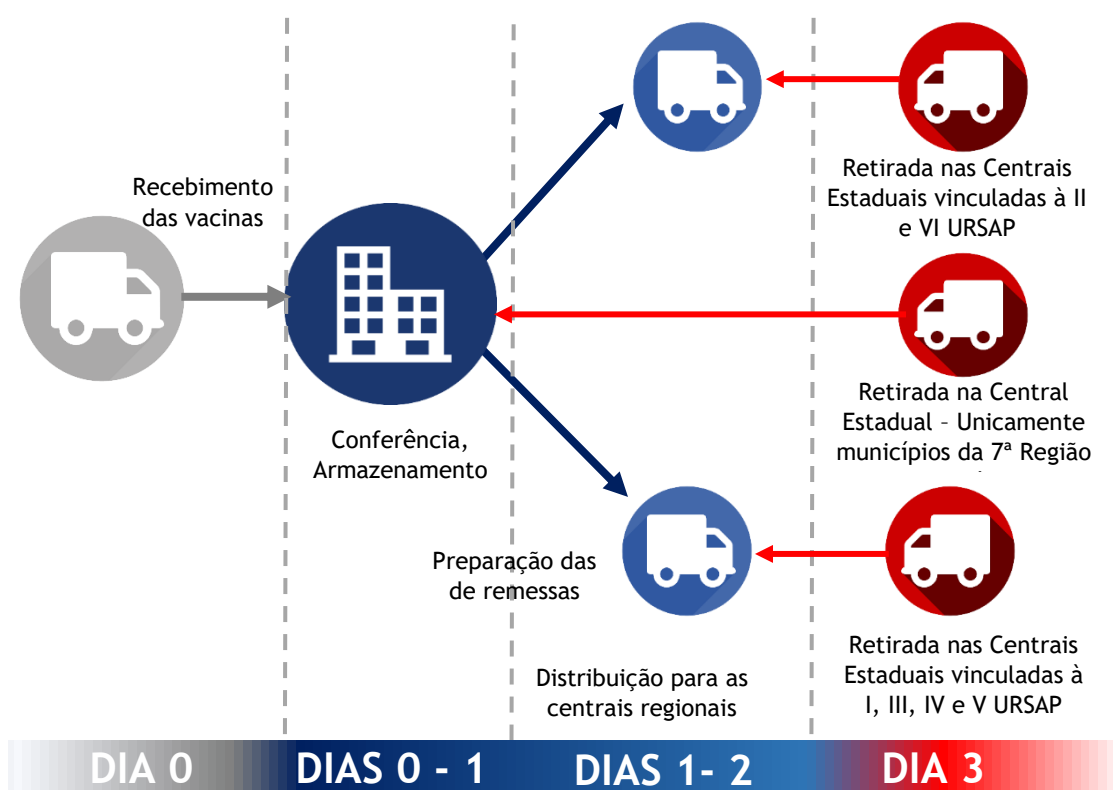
Recebimento das vacinas

Conferência, Armazenamento

Preparação das de remessas

Distribuição para as centrais regionais

Retirada nas Centrais Estaduais vinculadas à II e VI URSAP

Retirada na Central Estadual – Unicamente municípios da 7ª Região

Retirada nas Centrais Estaduais vinculadas à I, III, IV e V URSAP

DIA 0

DIAS 0 - 1

DIAS 1- 2

DIA 3